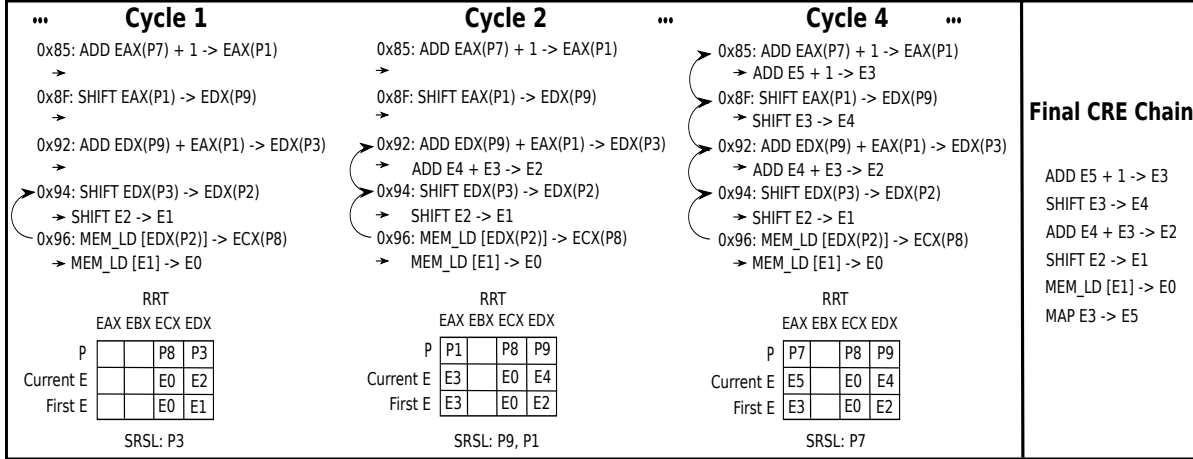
... Cycle 1

0x85: ADD EAX(P7) + 1 -> EAX(P1)

0x8F: SHIFT EAX(P1) -> EDX(P9)

0x92: ADD EDX(P9) + EAX(P1) -> EDX(P3)

0x94: SHIFT EDX(P3) -> EDX(P2)
SHIFT E2 -> E1
0x96: MEM_LD [EDX(P2)] -> ECX(P8)
MEM_LD [E1] -> E0

RRT

| | EAX | EBX | ECX | EDX |
|---|---|---|---|---|
| P | | | P8 | P3 |
| Current E | | | E0 | E2 |
| First E | | | E0 | E1 |

SRSL: P3

Cycle 2 ...

0x85: ADD EAX(P7) + 1 -> EAX(P1)

0x8F: SHIFT EAX(P1) -> EDX(P9)

0x92: ADD EDX(P9) + EAX(P1) -> EDX(P3)
ADD E4 + E3 -> E2
0x94: SHIFT EDX(P3) -> EDX(P2)
SHIFT E2 -> E1
0x96: MEM_LD [EDX(P2)] -> ECX(P8)
MEM_LD [E1] -> E0

RRT

| | EAX | EBX | ECX | EDX |
|---|---|---|---|---|
| P | P1 | | P8 | P9 |
| Current E | E3 | | E0 | E4 |
| First E | E3 | | E0 | E2 |

SRSL: P9, P1

Cycle 4 ...

0x85: ADD EAX(P7) + 1 -> EAX(P1)
ADD E5 + 1 -> E3
0x8F: SHIFT EAX(P1) -> EDX(P9)
SHIFT E3 -> E4
0x92: ADD EDX(P9) + EAX(P1) -> EDX(P3)
ADD E4 + E3 -> E2
0x94: SHIFT EDX(P3) -> EDX(P2)
SHIFT E2 -> E1
0x96: MEM_LD [EDX(P2)] -> ECX(P8)
MEM_LD [E1] -> E0

RRT

| | EAX | EBX | ECX | EDX |
|---|---|---|---|---|
| P | P7 | | P8 | P9 |
| Current E | E5 | | E0 | E4 |
| First E | E3 | | E0 | E2 |

SRSL: P7

Final CRE Chain

ADD E5 + 1 -> E3
SHIFT E3 -> E4
ADD E4 + E3 -> E2
SHIFT E2 -> E1
MEM_LD [E1] -> E0
MAP E3 -> E5